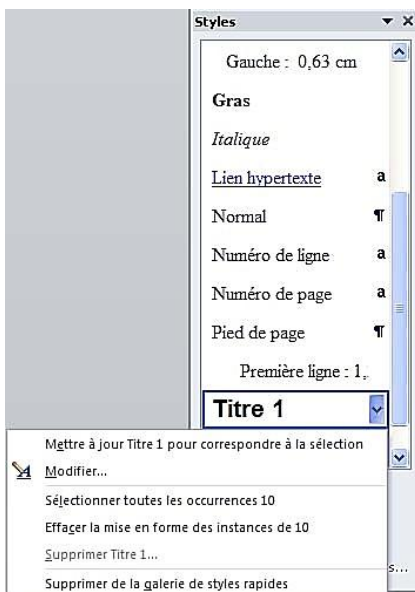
Styles

Gauche : 0,63 cm

Gras

Italique

Lien hypertexte a

Normal ¶

Numéro de ligne a

Numéro de page a

Pied de page ¶

Première ligne : 1,

Titre 1

Mettre à jour Titre 1 pour correspondre à la sélection

Modifier...

Sélectionner toutes les occurrences 10

Effacer la mise en forme des instances de 10

Supprimer Titre 1...

Supprimer de la galerie de styles rapides

s...